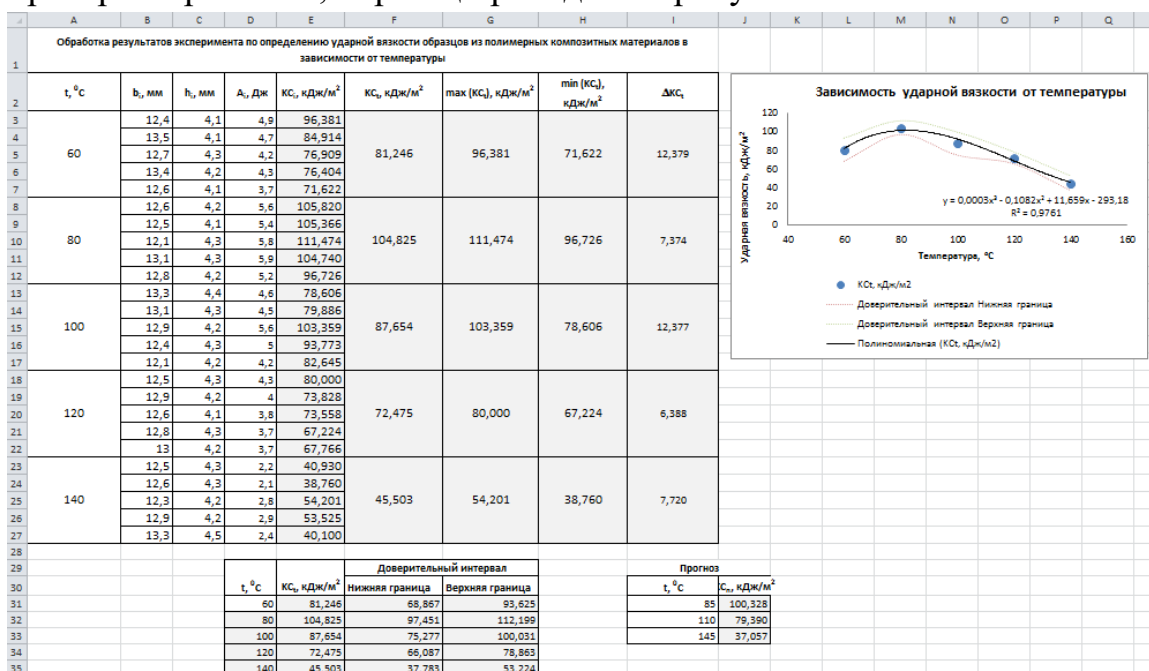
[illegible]

| | A | B | C | D | E | F | G | H | I | J | K | L | M | N | O | P | Q |
|---|---|---|---|---|---|---|---|---|---|---|---|---|---|---|---|---|---|

Обработка результатов эксперимента по определению ударной вязкости образцов из полимерных композитных материалов в зависимости от температуры

| t, °C | $b_i$, мм | $h_i$, мм | $A_i$, Дж | $KC_i$, кДж/м² | $KC_t$, кДж/м² | max ($KC_t$), кДж/м² | min ($KC_t$), кДж/м² | $\Delta KC_t$ |
|---|---|---|---|---|---|---|---|---|
| 60 | 12,4 | 4,1 | 4,9 | 96,381 | 81,246 | 96,381 | 71,622 | 12,379 |
| | 13,5 | 4,1 | 4,7 | 84,914 | | | | |
| | 12,7 | 4,3 | 4,2 | 76,909 | | | | |
| | 13,4 | 4,2 | 4,3 | 76,404 | | | | |
| | 12,6 | 4,1 | 3,7 | 71,622 | | | | |
| 80 | 12,6 | 4,2 | 5,6 | 105,820 | 104,825 | 111,474 | 96,726 | 7,374 |
| | 12,5 | 4,1 | 5,4 | 105,366 | | | | |
| | 12,1 | 4,3 | 5,8 | 111,474 | | | | |
| | 13,1 | 4,3 | 5,9 | 104,740 | | | | |
| | 12,8 | 4,2 | 5,2 | 96,726 | | | | |
| 100 | 13,3 | 4,4 | 4,6 | 78,606 | 87,654 | 103,359 | 78,606 | 12,377 |
| | 13,1 | 4,3 | 4,5 | 79,886 | | | | |
| | 12,9 | 4,2 | 5,6 | 103,359 | | | | |
| | 12,4 | 4,3 | 5 | 93,773 | | | | |
| | 12,1 | 4,2 | 4,2 | 82,645 | | | | |
| 120 | 12,5 | 4,3 | 4,3 | 80,000 | 72,475 | 80,000 | 67,224 | 6,388 |
| | 12,9 | 4,2 | 4 | 73,828 | | | | |
| | 12,6 | 4,1 | 3,8 | 73,558 | | | | |
| | 12,8 | 4,3 | 3,7 | 67,224 | | | | |
| | 13 | 4,2 | 3,7 | 67,766 | | | | |
| 140 | 12,5 | 4,3 | 2,2 | 40,930 | 45,503 | 54,201 | 38,760 | 7,720 |
| | 12,6 | 4,3 | 2,1 | 38,760 | | | | |
| | 12,3 | 4,2 | 2,8 | 54,201 | | | | |
| | 12,9 | 4,2 | 2,9 | 53,525 | | | | |
| | 13,3 | 4,5 | 2,4 | 40,100 | | | | |

Зависимость ударной вязкости от температуры
Ударная вязкость, кДж/м²
120
100
80
60
40
20
0
40 60 80 100 120 140 160
Температура, °C
y = 0,0003x³ - 0,1082x² + 11,659x - 293,18
R² = 0,9761
KCt, кДж/м2
Доверительный интервал Нижняя граница
Доверительный интервал Верхняя граница
Полиномиальная (KCt, кДж/м2)

| | | Доверительный интервал | |
|---|---|---|---|
| t, °C | $KC_t$, кДж/м² | Нижняя граница | Верхняя граница |
| 60 | 81,246 | 68,867 | 93,625 |
| 80 | 104,825 | 97,451 | 112,199 |
| 100 | 87,654 | 75,277 | 100,031 |
| 120 | 72,475 | 66,087 | 78,863 |
| 140 | 45,503 | 37,783 | 53,224 |

Прогноз

| t, °C | $KC_п$, кДж/м² |
|---|---|
| 85 | 100,328 |
| 110 | 79,390 |
| 145 | 37,057 |